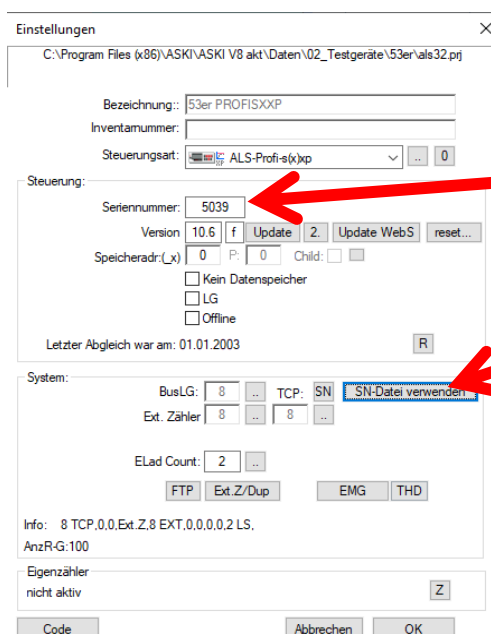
Einstellungen

C:\Program Files (x86)\ASKI\ASKI V8 akt\Daten\02_Testgeräte\53er\als32.prj

Bezeichnung:: 53er PROFISXXP
Inventarnummer:
Steuerungsart: ALS-Profi-s(x)xp .. 0

Steuerung:
Seriennummer: 5039
Version 10.6 f Update 2. Update WebS reset...
Speicheradr.:(_x) 0 P: 0 Child:
Kein Datenspeicher
LG
Offline
Letzter Abgleich war am: 01.01.2003 R

System:
BusLG: 8 .. TCP: SN SN-Datei verwenden
Ext. Zähler 8 .. 8 ..

ELad Count: 2 ..
FTP Ext.Z/Dup EMG THD

Info: 8 TCP,0,0,Ext.Z,8 EXT,0,0,0,0,2 LS,
AnzR-G:100

Eigenzähler
nicht aktiv Z

Code Abbrechen OK